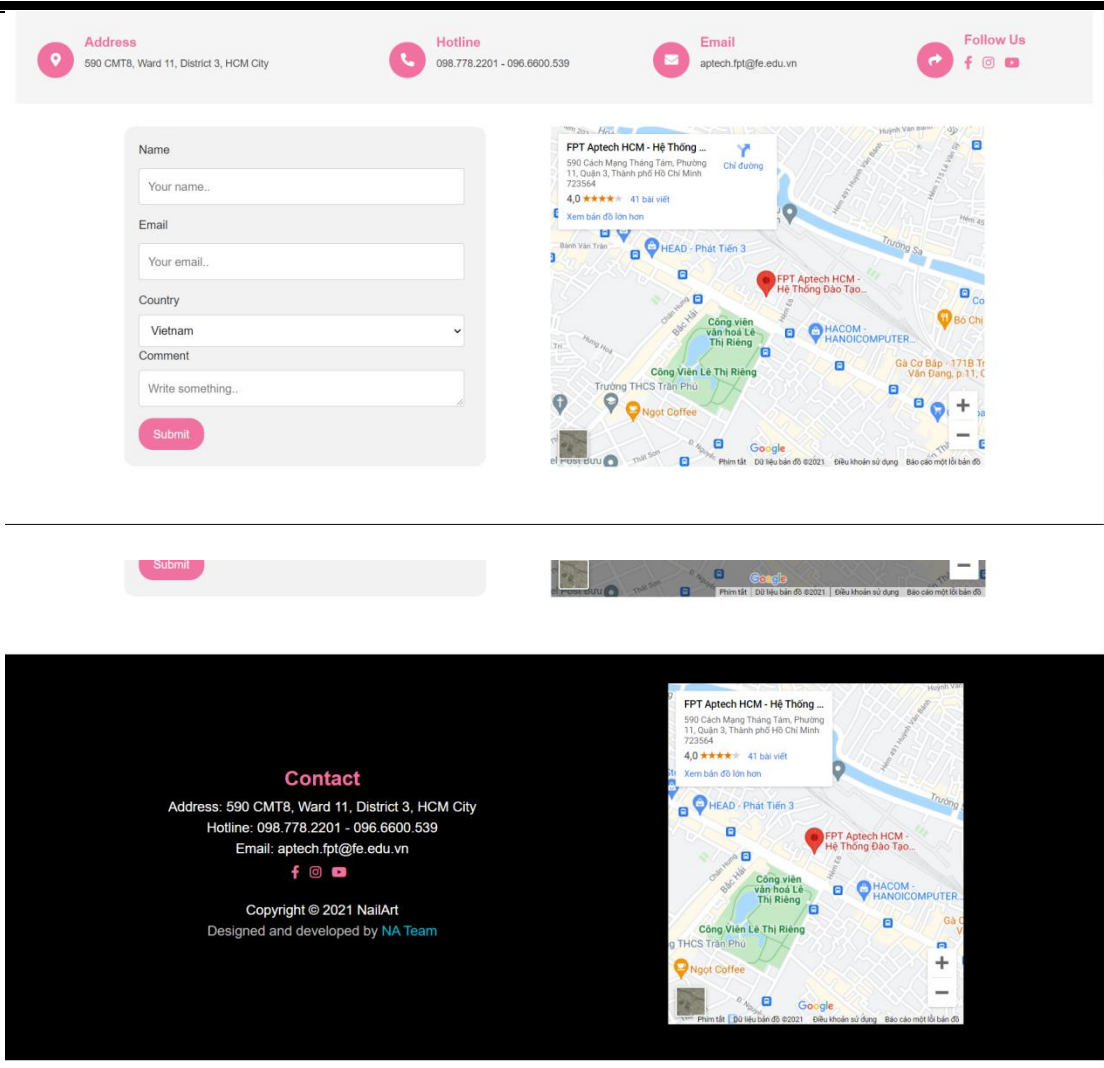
Address
590 CMT8, Ward 11, District 3, HCM City

Hotline
098.778.2201 - 096.6600.539

Email
aptech.fpt@fe.edu.vn

Follow Us

Name
Your name..
Email
Your email..
Country
Vietnam
Comment
Write something..
Submit

FPT Aptech HCM - Hệ Thống ...
590 Cách Mạng Tháng Tám, Phường 11, Quận 3, Thành phố Hồ Chí Minh 723564
Chỉ đường
4,0 ★★★★ 41 bài viết
Xem bản đồ lớn hơn
HEAD - Phát Tiến 3
FPT Aptech HCM - Hệ Thống Đào Tạo...
Trường Sa
Công viên văn hoá Lê Thị Riêng
HACOM - HANOICOMPUTER...
Bò Chi
Gà Cơ Bắp - 171B Trần Văn Đang, p 11, C
Công Viên Lê Thị Riêng
Trường THCS Trần Phú
Ngọt Coffee
Bắc Hải
Google
Phím tắt Dữ liệu bản đồ ©2021 Điều khoản sử dụng Báo cáo một lỗi bản đồ

Submit
Google
Phím tắt Dữ liệu bản đồ ©2021 Điều khoản sử dụng Báo cáo một lỗi bản đồ

Contact
Address: 590 CMT8, Ward 11, District 3, HCM City
Hotline: 098.778.2201 - 096.6600.539
Email: aptech.fpt@fe.edu.vn

Copyright © 2021 NailArt
Designed and developed by NA Team

FPT Aptech HCM - Hệ Thống ...
590 Cách Mạng Tháng Tám, Phường 11, Quận 3, Thành phố Hồ Chí Minh 723564
4,0 ★★★★ 41 bài viết
Xem bản đồ lớn hơn
HEAD - Phát Tiến 3
FPT Aptech HCM - Hệ Thống Đào Tạo...
Trường
Công viên văn hoá Lê Thị Riêng
HACOM - HANOICOMPUTER...
Công Viên Lê Thị Riêng
THCS Trần Phú
Ngọt Coffee
Bắc Hải
Google
Phím tắt Dữ liệu bản đồ ©2021 Điều khoản sử dụng Báo cáo một lỗi bản đồ